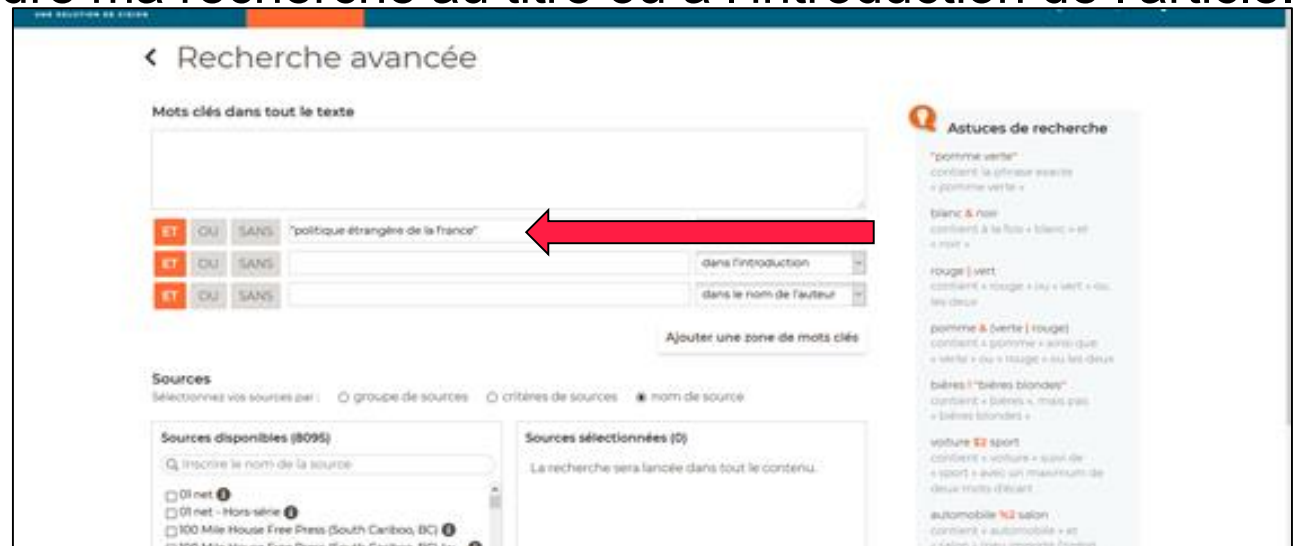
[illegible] ma recherche au titre ou à l'introduction de l'article.

UNE SOLUTION DE CISION

‹ Recherche avancée

Mots clés dans tout le texte

ET OU SANS "politique étrangère de la France"

ET OU SANS dans l'introduction

ET OU SANS dans le nom de l'auteur

Ajouter une zone de mots clés

Sources
Sélectionnez vos sources par : groupe de sources critères de sources nom de source

Sources disponibles (8095)
Inscrire le nom de la source
01 net
01 net - Hors-série
100 Mile House Free Press (South Cariboo, BC)
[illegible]

Sources sélectionnées (0)
La recherche sera lancée dans tout le contenu.

Astuces de recherche
"pomme verte"
contient la phrase exacte « pomme verte »
blanc & noir
contient à la fois « blanc » et « noir »
rouge | vert
contient « rouge » ou « vert » ou les deux
pomme & (verte | rouge)
contient « pomme » ainsi que « verte » ou « rouge » ou les deux
bières ! "bières blondes"
contient « bières », mais pas « bières blondes »
voiture $2 sport
contient « voiture » suivi de « sport » avec un maximum de deux mots d'écart
automobile %2 salon
contient « automobile » et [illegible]